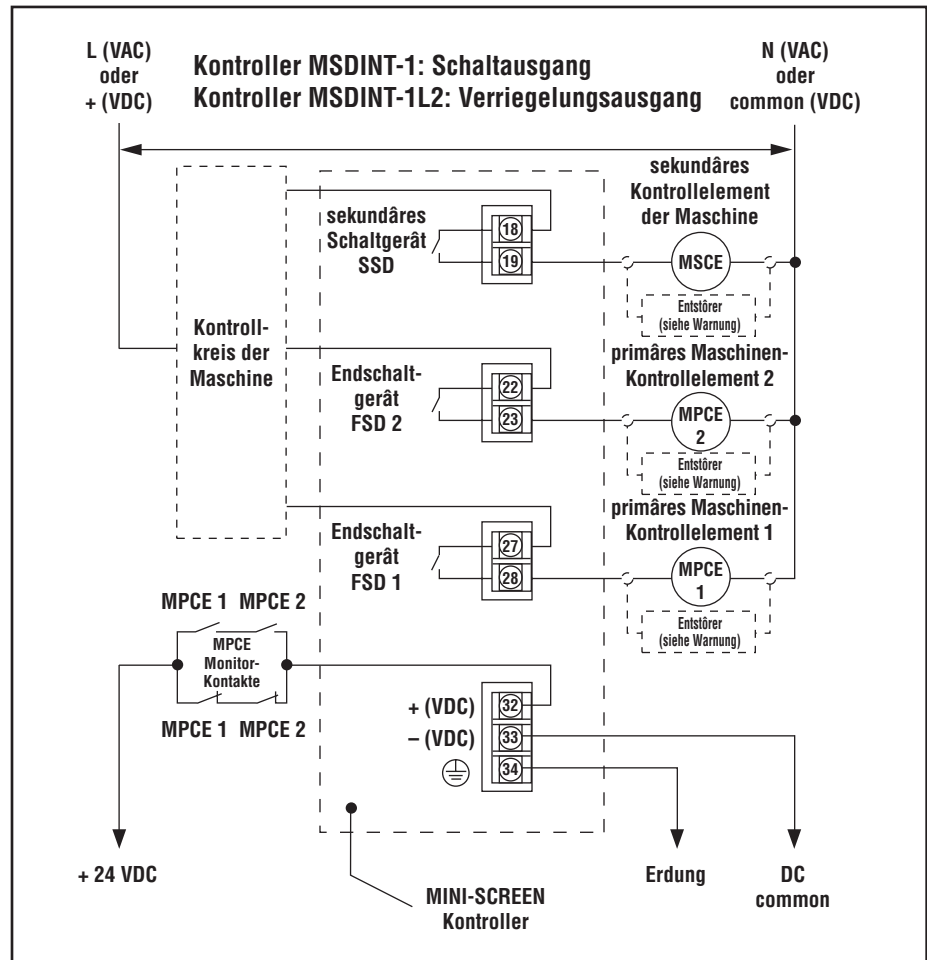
L (VAC) oder + (VDC)

Kontroller MSDINT-1: Schaltausgang
Kontroller MSDINT-1L2: Verriegelungsausgang

N (VAC) oder common (VDC)

sekundâres Kontrollelement der Maschine

sekundâres Schaltgerât SSD

18
19

MSCE

Entstörer (siehe Warnung)

Kontrollkreis der Maschine

primâres Maschinen-Kontrollelement 2

Endschaltgerât FSD 2

22
23

MPCE 2

Entstörer (siehe Warnung)

primâres Maschinen-Kontrollelement 1

Endschaltgerât FSD 1

27
28

MPCE 1

Entstörer (siehe Warnung)

MPCE 1 MPCE 2

MPCE Monitor-Kontakte

MPCE 1 MPCE 2

+ (VDC)
– (VDC)

32
33
34

+ 24 VDC

MINI-SCREEN Kontroller

Erdung

DC common